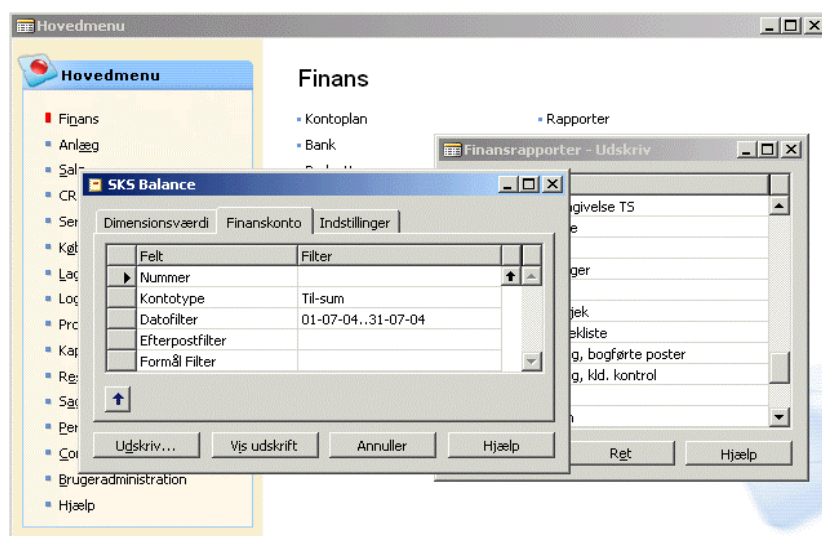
Hovedmenu

Hovedmenu

Finans
Anlæg
Sal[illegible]
CR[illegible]
Ser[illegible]
Køb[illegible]
Lag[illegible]
Log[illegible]
Pro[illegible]
Kap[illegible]
Res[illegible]
Sag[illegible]
Per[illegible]
Co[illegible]
Brugeradministration
Hjælp

Finans

Kontoplan
Bank
Rapporter

Finansrapporter - Udskriv

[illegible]givelse TS
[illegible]e
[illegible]ger
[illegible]jek
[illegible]ekliste
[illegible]g, bogførte poster
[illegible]g, kld. kontrol
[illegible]n

Ret
Hjælp

SKS Balance

Dimensionsværdi
Finanskonto
Indstillinger

| Felt | Filter |
|---|---|
| Nummer | |
| Kontotype | Til-sum |
| Datofilter | 01-07-04..31-07-04 |
| Efterpostfilter | |
| Formål Filter | |

Udskriv...
Vis udskrift
Annuller
Hjælp